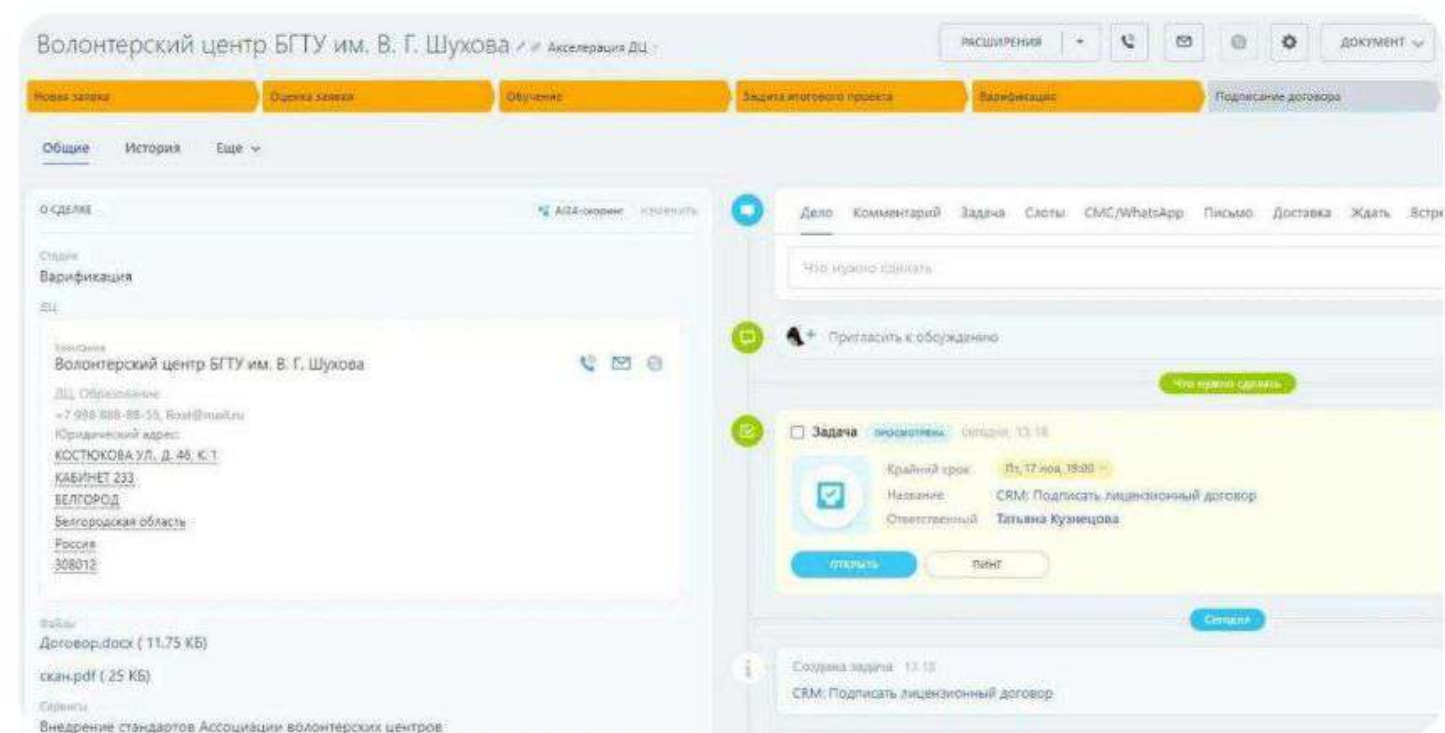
Волонтерский центр БГТУ им. В. Г. Шухова Акселерация ДЦ

РАСШИРЕНИЯ ДОКУМЕНТ

Новая заявка | Оценка заявки | Обучение | Защита итогового проекта | Варификация | Подписание договора

Общие История Еще

О СДЕЛКЕ

AI24-скоринг изменить

Стадия
Варификация

ДЦ

Компания
Волонтерский центр БГТУ им. В. Г. Шухова

ДЦ, Образование
+7 999 888-88-55, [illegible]@mail.ru
Юридический адрес:
КОСТЮКОВА УЛ., Д. 46, К. 1
КАБИНЕТ 233
БЕЛГОРОД
Белгородская область
Россия
308012

Файлы
Договор.docx ( 11.75 КБ)

скан.pdf ( 25 КБ)

Сервисы
Внедрение стандартов Ассоциации волонтерских центров

Дело Комментарий Задача Слоты СМС/WhatsApp Письмо Доставка Ждать Встре

Что нужно сделать

Пригласить к обсуждению

Что нужно сделать

Задача просмотрена сегодня, 13:18

Крайний срок: Пт, 17 ноя, 19:00
Название: CRM: Подписать лицензионный договор
Ответственный: Татьяна Кузнецова

ОТКРЫТЬ ПИНГ

Сегодня

Создана задача 13:18
CRM: Подписать лицензионный договор